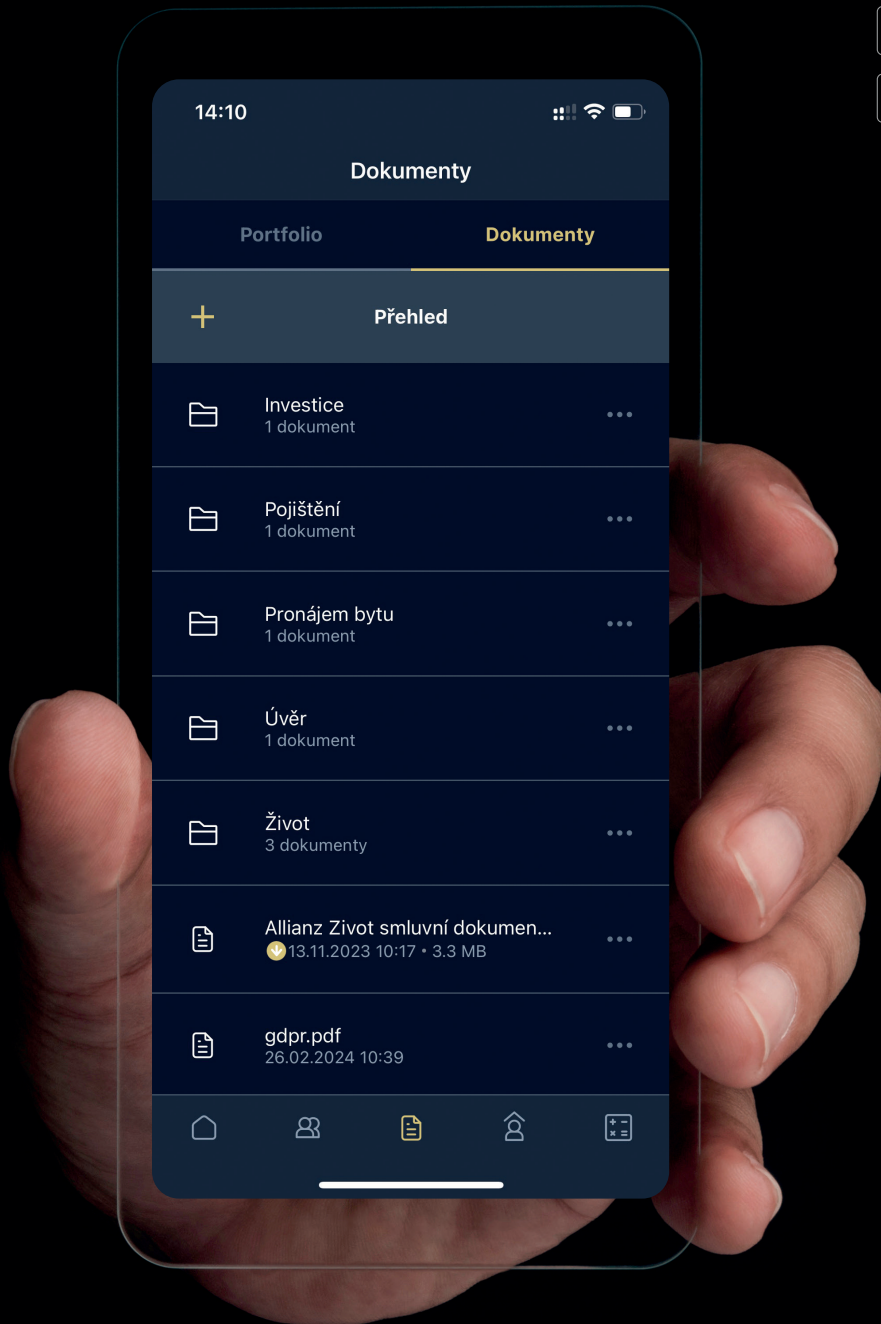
14:10

Dokumenty

Portfolio

Dokumenty

+

Přehled

Investice
1 dokument

Pojištění
1 dokument

Pronájem bytu
1 dokument

Úvěr
1 dokument

Život
3 dokumenty

Allianz Zivot smluvní dokumen...
13.11.2023 10:17 • 3.3 MB

gdpr.pdf
26.02.2024 10:39